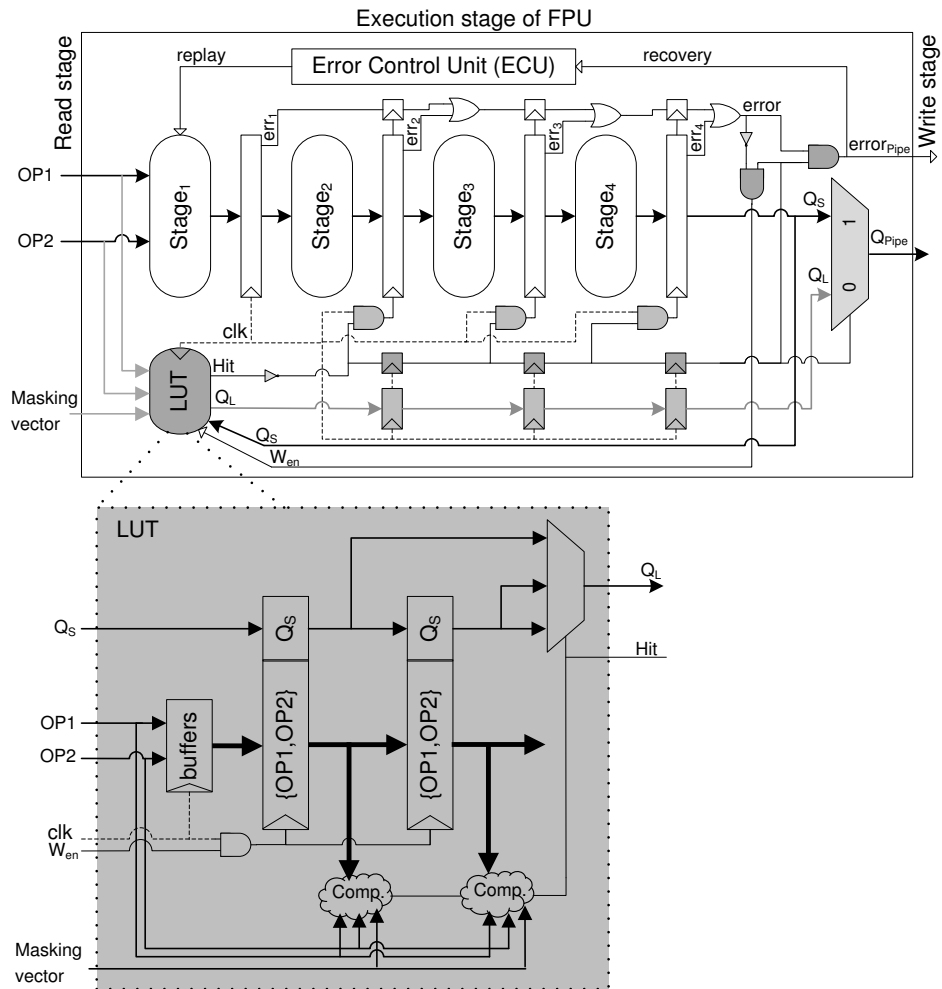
Execution stage of FPU

Read stage

Write stage

replay

Error Control Unit (ECU)

recovery

$err_1$

$err_2$

$err_3$

$err_4$

error

$error_{Pipe}$

OP1

OP2

$Stage_1$

$Stage_2$

$Stage_3$

$Stage_4$

$Q_S$

1

0

$Q_{Pipe}$

$Q_L$

clk

Hit

LUT

$Q_L$

$Q_S$

$W_{en}$

Masking vector

LUT

$Q_L$

$Q_S$

$Q_S$

$Q_S$

Hit

OP1

OP2

buffers

{OP1,OP2}

{OP1,OP2}

clk

$W_{en}$

Comp.

Comp.

Masking vector